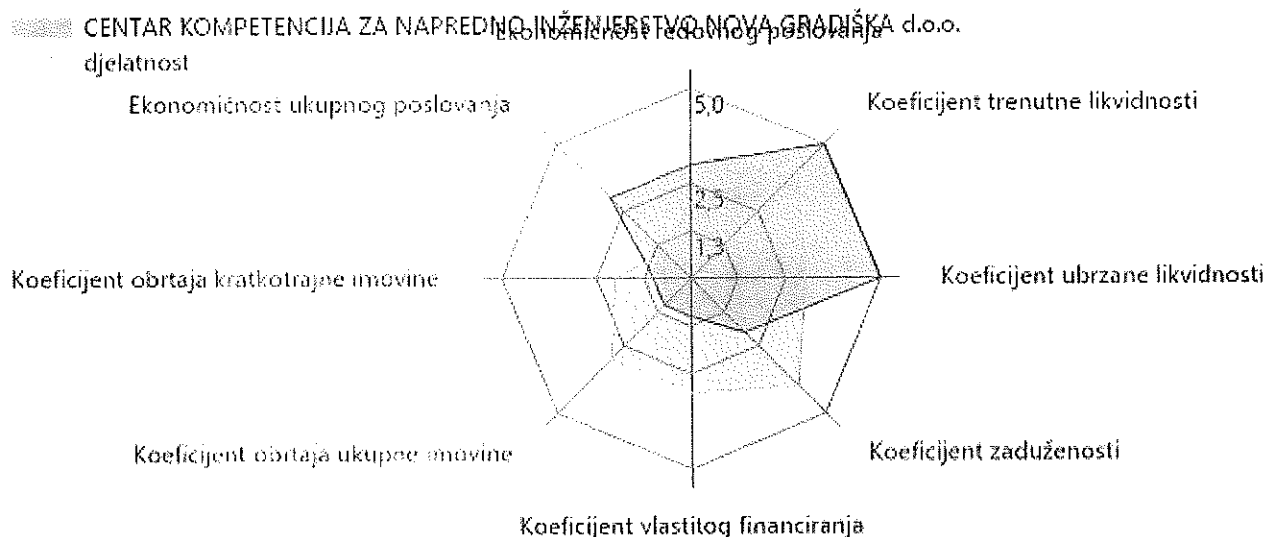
CENTAR KOMPETENCIJA ZA NAPREDNO INŽENJERSTVO NOVA GRADIŠKA d.o.o.
djelatnost

Ekonomičnost redovnog poslovanja

Ekonomičnost ukupnog poslovanja

5,0

Koeficijent trenutne likvidnosti

2,5

1,3

Koeficijent obrtaja kratkotrajne imovine

Koeficijent ubrzane likvidnosti

Koeficijent obrtaja ukupne imovine

Koeficijent zaduženosti

Koeficijent vlastitog financiranja